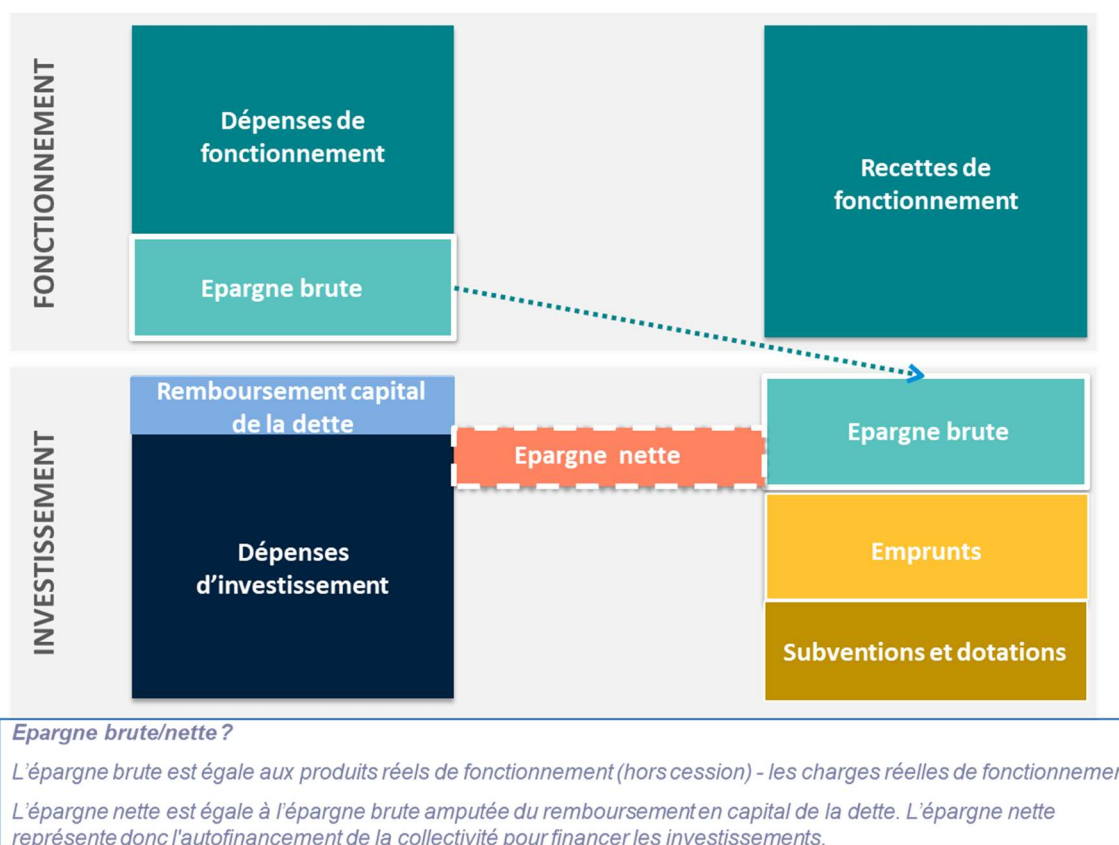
FONCTIONNEMENT

Dépenses de fonctionnement

Epargne brute

Recettes de fonctionnement

INVESTISSEMENT

Remboursement capital de la dette

Dépenses d'investissement

Epargne nette

Epargne brute

Emprunts

Subventions et dotations

Epargne brute/nette ?

L'épargne brute est égale aux produits réels de fonctionnement (hors cession) - les charges réelles de fonctionnemen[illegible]

L'épargne nette est égale à l'épargne brute amputée du remboursement en capital de la dette. L'épargne nette représente donc l'autofinancement de la collectivité pour financer les investissements.